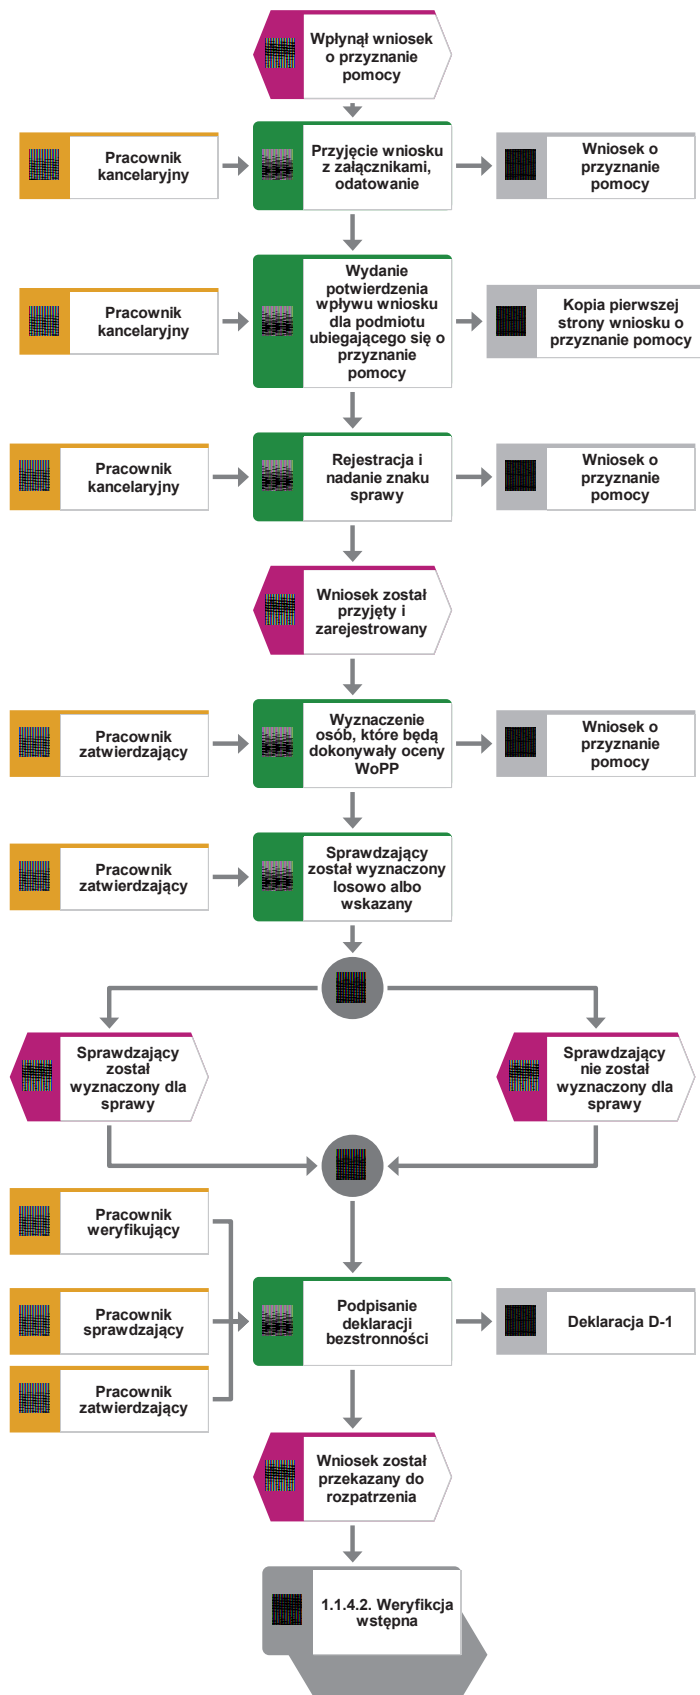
Wpłynął wniosek o przyznanie pomocy

Pracownik kancelaryjny

Przyjęcie wniosku z załącznikami, odatowanie

Wniosek o przyznanie pomocy

Pracownik kancelaryjny

Wydanie potwierdzenia wpływu wniosku dla podmiotu ubiegającego się o przyznanie pomocy

Kopia pierwszej strony wniosku o przyznanie pomocy

Pracownik kancelaryjny

Rejestracja i nadanie znaku sprawy

Wniosek o przyznanie pomocy

Wniosek został przyjęty i zarejestrowany

Pracownik zatwierdzający

Wyznaczenie osób, które będą dokonywały oceny WoPP

Wniosek o przyznanie pomocy

Pracownik zatwierdzający

Sprawdzający został wyznaczony losowo albo wskazany

Sprawdzający został wyznaczony dla sprawy

Sprawdzający nie został wyznaczony dla sprawy

Pracownik weryfikujący

Pracownik sprawdzający

Pracownik zatwierdzający

Podpisanie deklaracji bezstronności

Deklaracja D-1

Wniosek został przekazany do rozpatrzenia

1.1.4.2. Weryfikcja wstępna